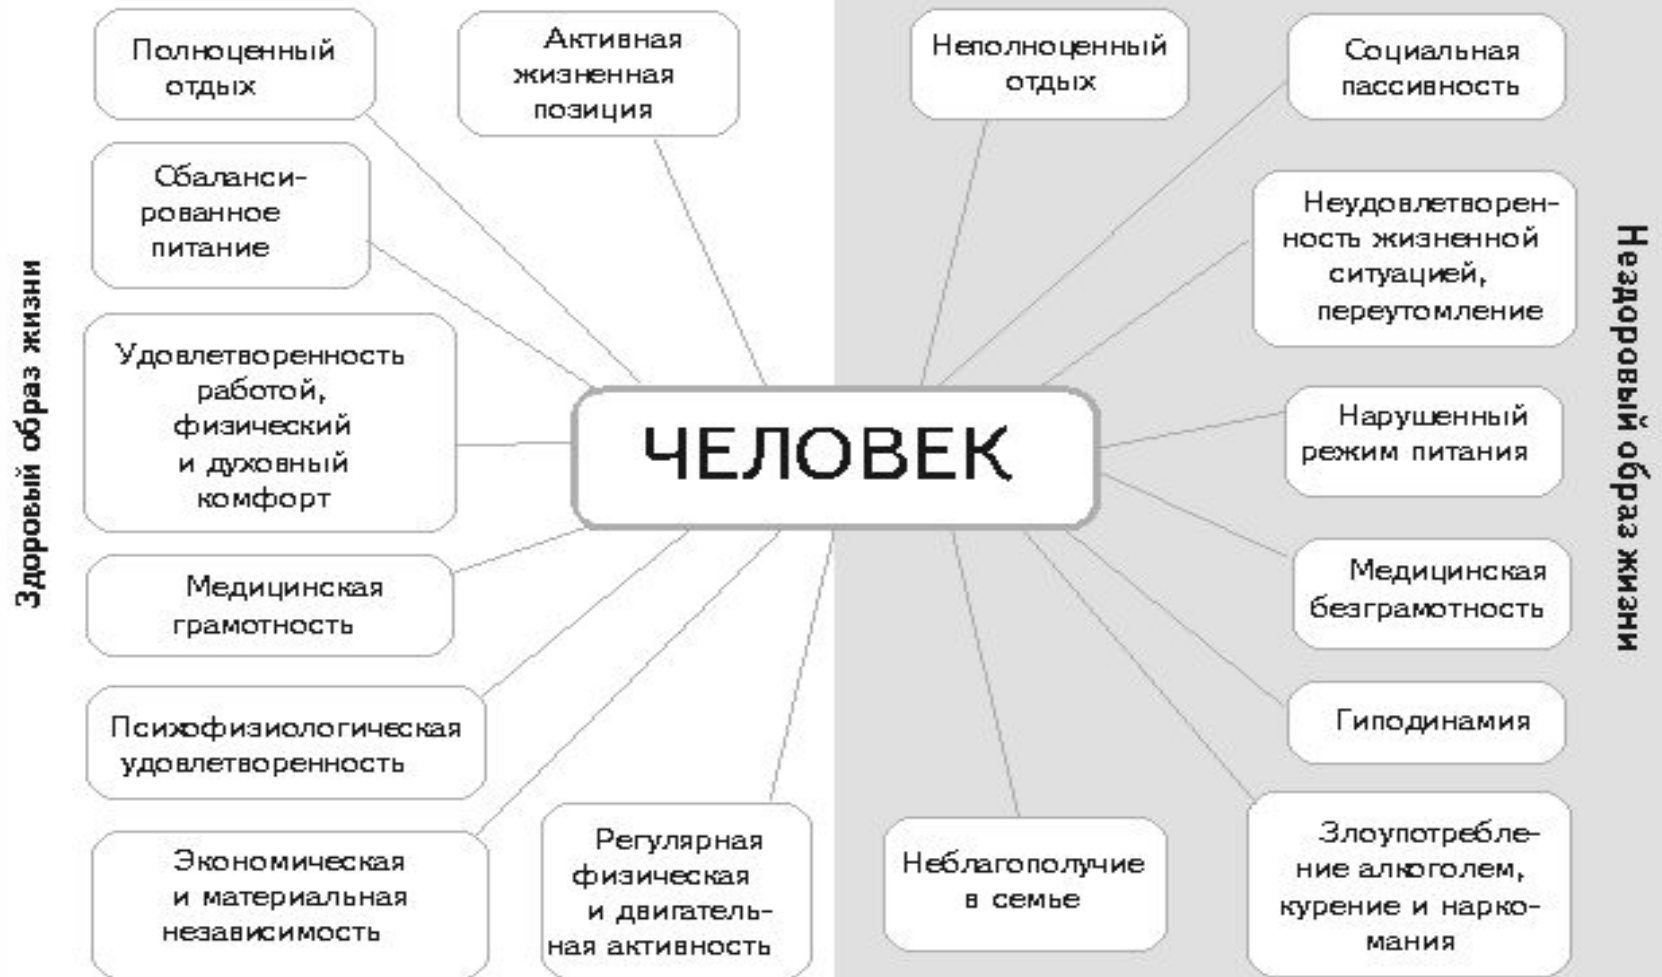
Здоровый образ жизни

Полноценный отдых

Активная жизненная позиция

Сбалансированное питание

Удовлетворенность работой, физический и духовный комфорт

Медицинская грамотность

Психофизиологическая удовлетворенность

Экономическая и материальная независимость

Регулярная физическая и двигательная активность

ЧЕЛОВЕК

Неполноценный отдых

Социальная пассивность

Неудовлетворенность жизненной ситуацией, переутомление

Нарушенный режим питания

Медицинская безграмотность

Гиподинамия

Неблагополучие в семье

Злоупотребление алкоголем, курение и наркомания

Нездоровый образ жизни